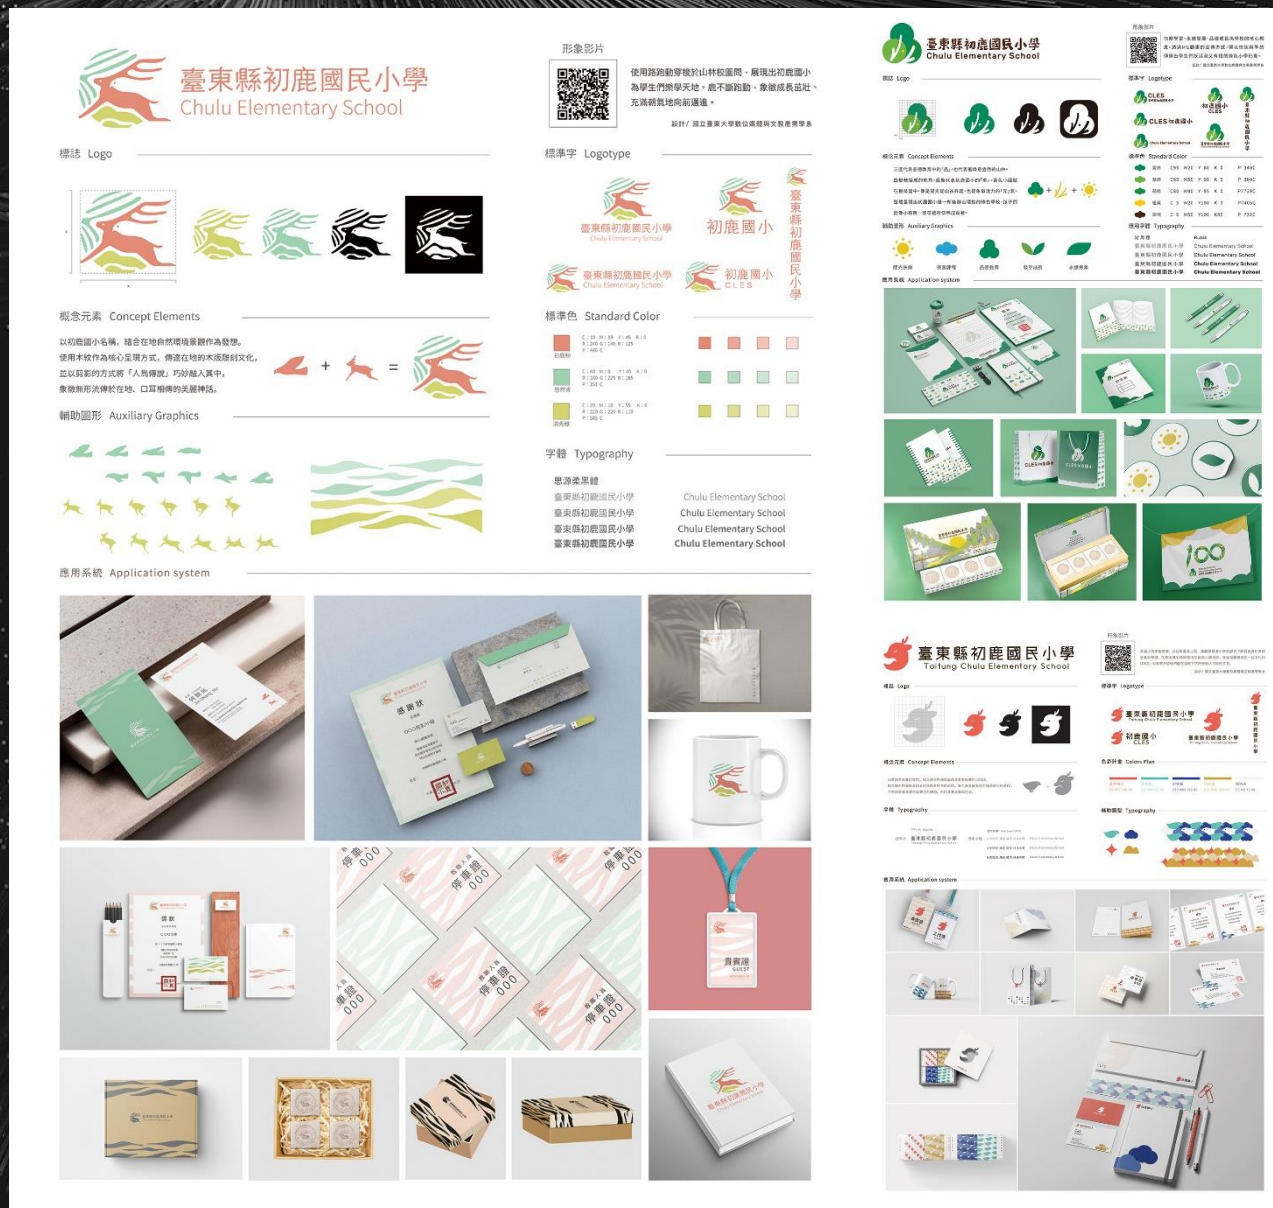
臺東縣初鹿國民小學
Chulu Elementary School

形象影片

使用路跑動穿梭於山林校園間，展現出初鹿國小為學生們樂學天地，鹿不斷跑動，象徵成長茁壯、充滿朝氣地向前邁進。

設計 / 國立臺東大學數位媒體與文教產業學系

標誌 Logo

標準字 Logotype

臺東縣初鹿國民小學
Chulu Elementary School

初鹿國小

臺東縣初鹿國民小學

臺東縣初鹿國民小學
Chulu Elementary School

初鹿國小
CLES

概念元素 Concept Elements

以初鹿國小為名稱，結合在地自然環境意觀作為發想。使用木紋作為核心呈現方式，傳達在地的木版雕刻文化。並以剪影的方式將「人鳥傳說」巧妙融入其中，象徵無形流傳於在地、口耳相傳的美麗神話。

標準色 Standard Color

輔助圖形 Auxiliary Graphics

字體 Typography

思源柔黑體
臺東縣初鹿國民小學
臺東縣初鹿國民小學
臺東縣初鹿國民小學
臺東縣初鹿國民小學

Chulu Elementary School
Chulu Elementary School
Chulu Elementary School
Chulu Elementary School

應用系統 Application system

感謝狀

停車證
000

貴賓證
GUEST

臺東縣初鹿國民小學
Chulu Elementary School

形象影片

標誌 Logo

標準字 Logotype

CLES

初鹿國小
CLES

CLES 初鹿國小

概念元素 Concept Elements

標準色 Standard Color

輔助圖形 Auxiliary Graphics

標準字體 Typography

Chulu Elementary School
Chulu Elementary School
Chulu Elementary School
Chulu Elementary School

應用系統 Application system

100

臺東縣初鹿國民小學
Taitung Chulu Elementary School

形象影片

標誌 Logo

標準字 Logotype

臺東縣初鹿國民小學
Taitung Chulu Elementary School

初鹿國小
CLES

概念元素 Concept Elements

色彩計畫 Colors Plan

字體 Typography

臺東縣初鹿國民小學

輔助圖形 Typography

應用系統 Application system